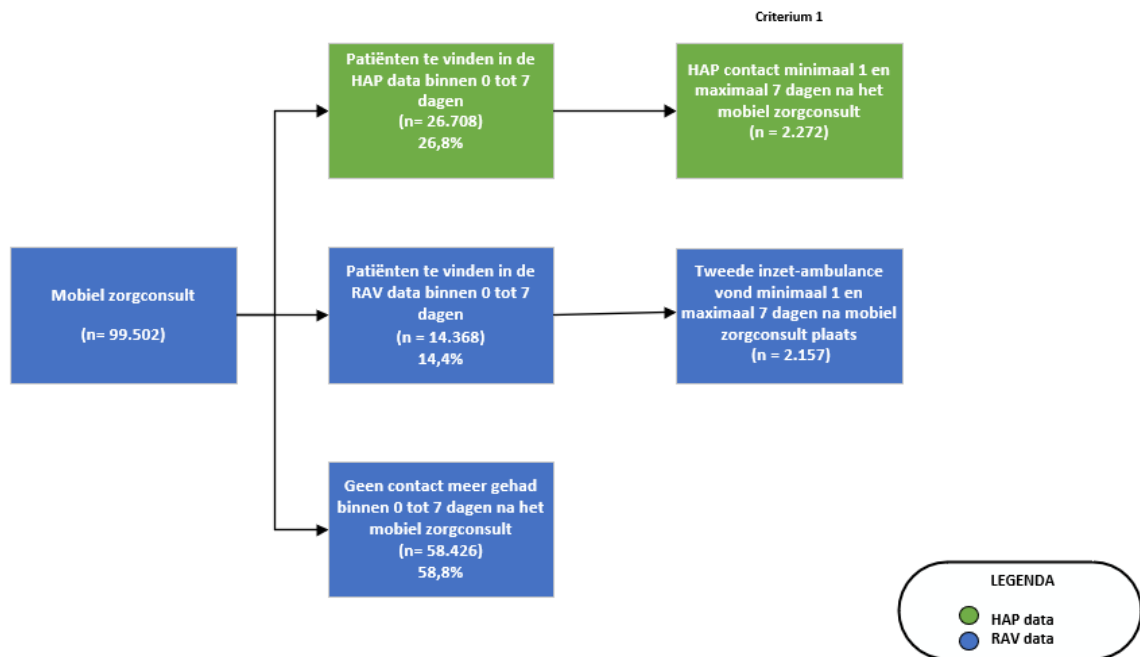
Criterium 1

Mobiel zorgconsult

(n= 99.502)

Patiënten te vinden in de HAP data binnen 0 tot 7 dagen
(n= 26.708)
26,8%

HAP contact minimaal 1 en maximaal 7 dagen na het mobiel zorgconsult
(n = 2.272)

Patiënten te vinden in de RAV data binnen 0 tot 7 dagen
(n = 14.368)
14,4%

Tweede inzet-ambulance vond minimaal 1 en maximaal 7 dagen na mobiel zorgconsult plaats
(n = 2.157)

Geen contact meer gehad binnen 0 tot 7 dagen na het mobiel zorgconsult
(n= 58.426)
58,8%

LEGENDA
HAP data
RAV data